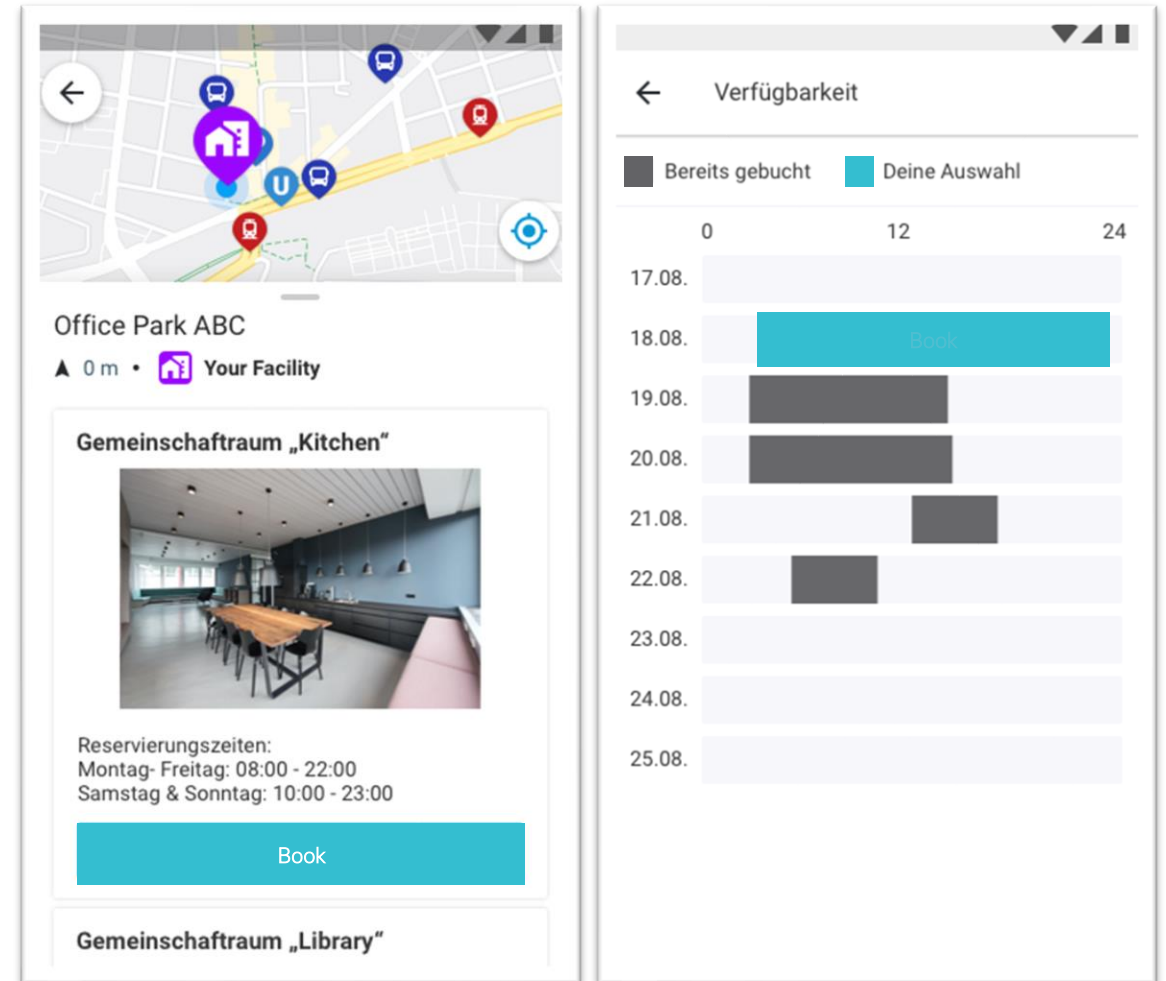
U

Office Park ABC

0 m • Your Facility

Gemeinschaftraum „Kitchen“

Reservierungszeiten:
Montag- Freitag: 08:00 - 22:00
Samstag & Sonntag: 10:00 - 23:00

Book

Gemeinschaftraum „Library“

Verfügbarkeit

Bereits gebucht Deine Auswahl

0 12 24

17.08.
18.08. Book
19.08.
20.08.
21.08.
22.08.
23.08.
24.08.
25.08.